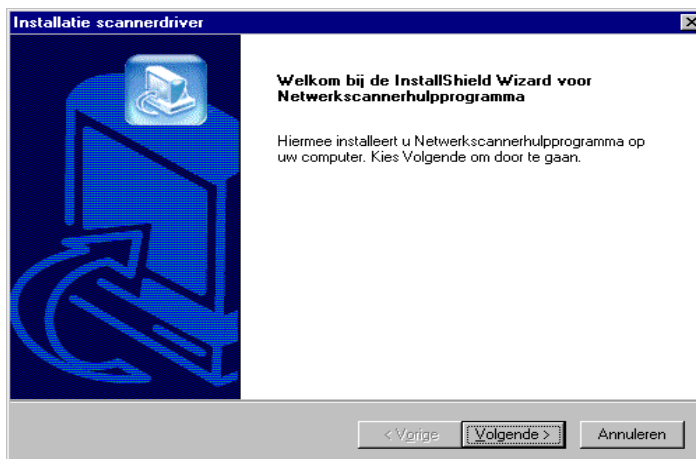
Installatie scannerdriver

Welkom bij de InstallShield Wizard voor Netwerkscannerhulpprogramma

Hiermee installeert u Netwerkscannerhulpprogramma op uw computer. Kies Volgende om door te gaan.

< Vorige

Volgende >

Annuleren